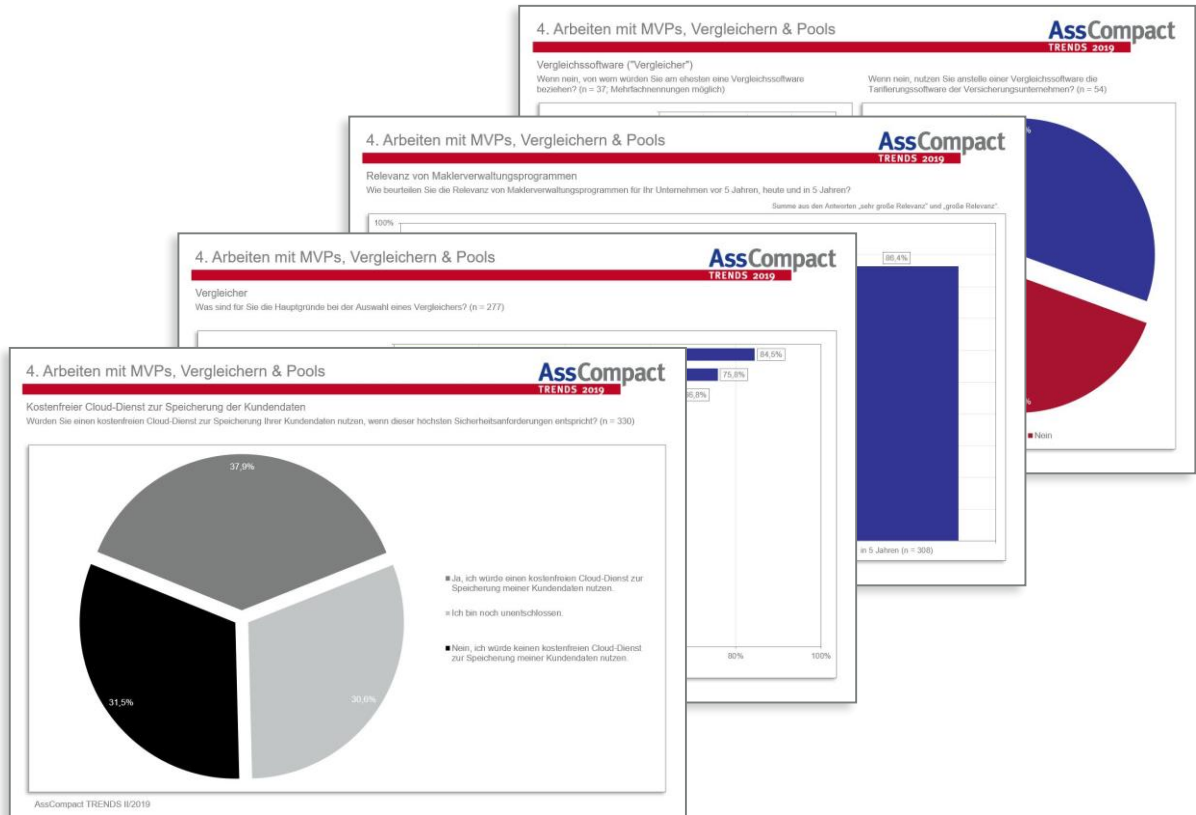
4. Arbeiten mit MVPs, Vergleichern & Pools

AssCompact TRENDS 2019

Vergleichssoftware ("Vergleicher")

Wenn nein, von wem würden Sie am ehesten eine Vergleichssoftware beziehen? (n = 37; Mehrfachnennungen möglich)

Wenn nein, nutzen Sie anstelle einer Vergleichssoftware die Tarifierungssoftware der Versicherungsunternehmen? (n = 54)

Nein

4. Arbeiten mit MVPs, Vergleichern & Pools

AssCompact TRENDS 2019

Relevanz von Maklerverwaltungsprogrammen

Wie beurteilen Sie die Relevanz von Maklerverwaltungsprogrammen für Ihr Unternehmen vor 5 Jahren, heute und in 5 Jahren?

Summe aus den Antworten „sehr große Relevanz" und „große Relevanz".

100%

86,4%

in 5 Jahren (n = 308)

4. Arbeiten mit MVPs, Vergleichern & Pools

AssCompact TRENDS 2019

Vergleicher

Was sind für Sie die Hauptgründe bei der Auswahl eines Vergleichers? (n = 277)

84,5%

75,8%

66,8%

80%

100%

4. Arbeiten mit MVPs, Vergleichern & Pools

AssCompact TRENDS 2019

Kostenfreier Cloud-Dienst zur Speicherung der Kundendaten

Würden Sie einen kostenfreien Cloud-Dienst zur Speicherung Ihrer Kundendaten nutzen, wenn dieser höchsten Sicherheitsanforderungen entspricht? (n = 330)

37,9%

30,6%

31,5%

Ja, ich würde einen kostenfreien Cloud-Dienst zur Speicherung meiner Kundendaten nutzen.

Ich bin noch unentschlossen.

Nein, ich würde keinen kostenfreien Cloud-Dienst zur Speicherung meiner Kundendaten nutzen.

AssCompact TRENDS II/2019